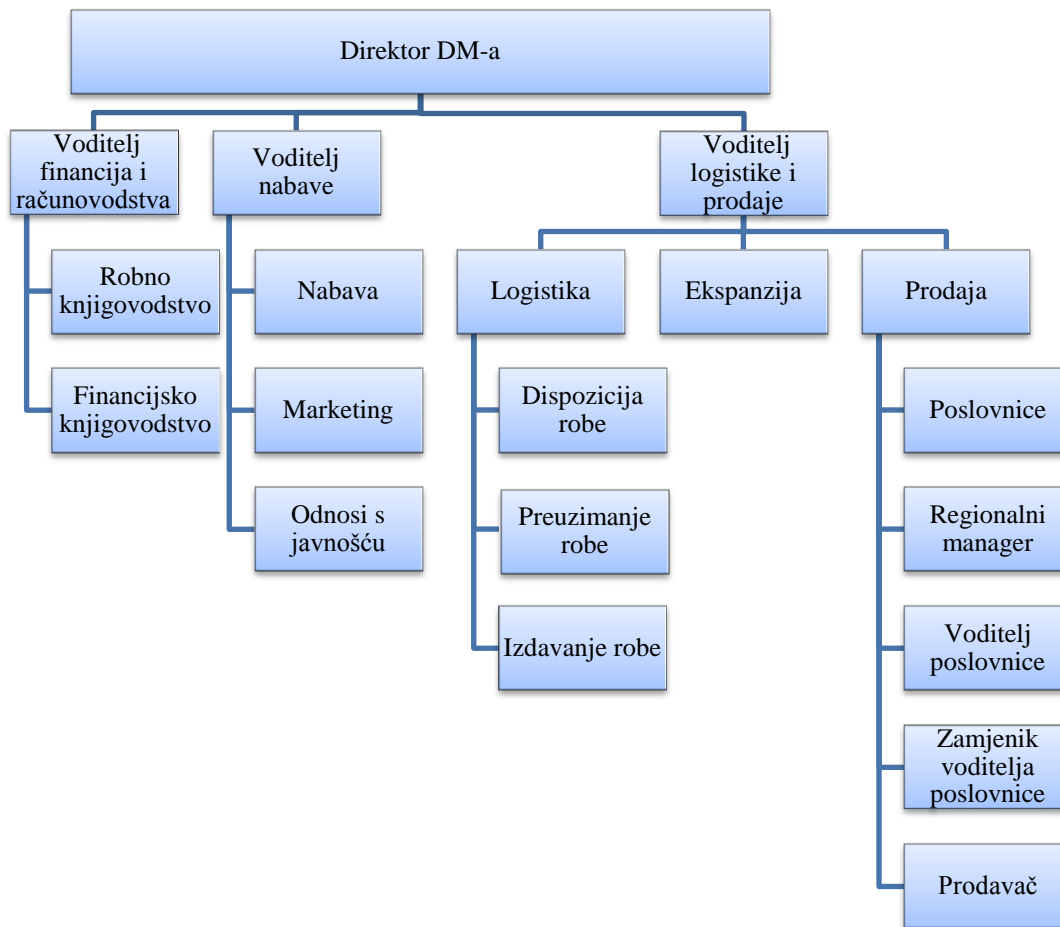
Direktor DM-a

Voditelj financija i računovodstva

Robno knjigovodstvo

Financijsko knjigovodstvo

Voditelj nabave

Nabava

Marketing

Odnosi s javnošću

Voditelj logistike i prodaje

Logistika

Dispozicija robe

Preuzimanje robe

Izdavanje robe

Ekspanzija

Prodaja

Poslovnice

Regionalni manager

Voditelj poslovnice

Zamjenik voditelja poslovnice

Prodavač